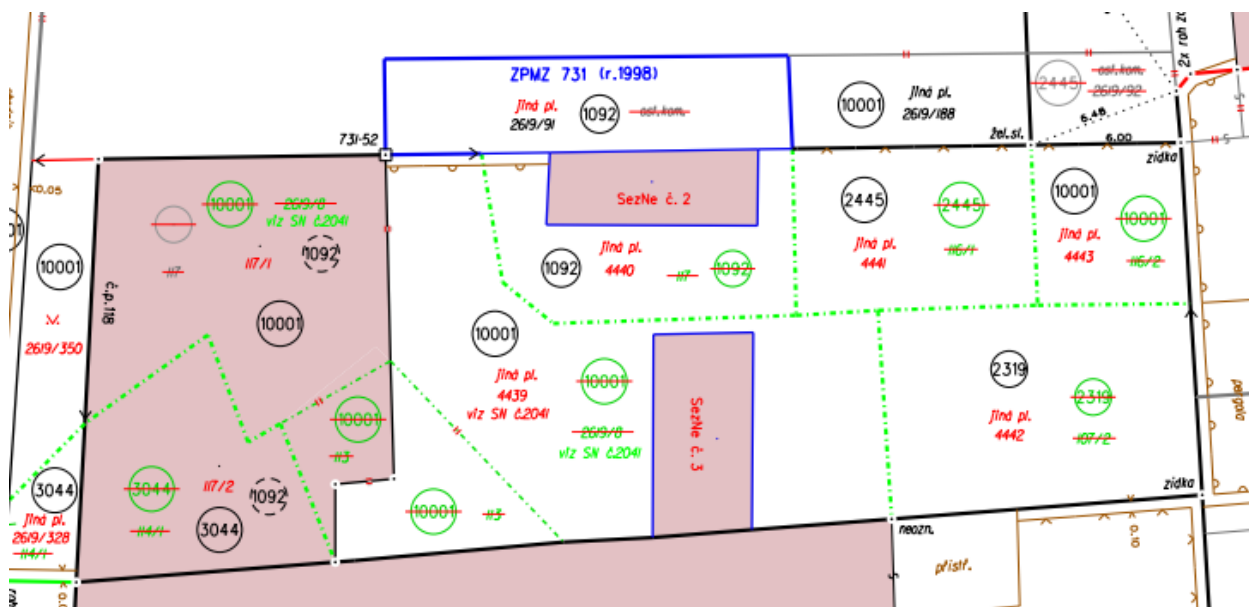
ZPMZ 731 (r.1998)

jiná pl.
26/9/91
1092
ost.kom.

10001
jiná pl.
26/9/188

2445
ost.kom.
26/9/92

2x roh zd

5.45
6.00
žel.sl.
zídka

731-52

0.05

10001
26/9/8
viz SN č.2041
117
117/1
1092

10001
č.p.118
N.
26/9/350

10001

SezNe č. 2

1092
jiná pl.
4440
117
1092

2445
2445
jiná pl.
4441
116/1

10001
10001
jiná pl.
4443
116/2

10001
jiná pl.
4439
viz SN č.2041
10001
26/9/8
viz SN č.2041

SezNe č. 3

2319
2319
jiná pl.
4442
107/2

10001
113

3044
jiná pl.
26/9/328
114/1

3044
114/1
117/2
1092
3044

10001
113

zídka
neozn.
přístř.
0.10
pergola